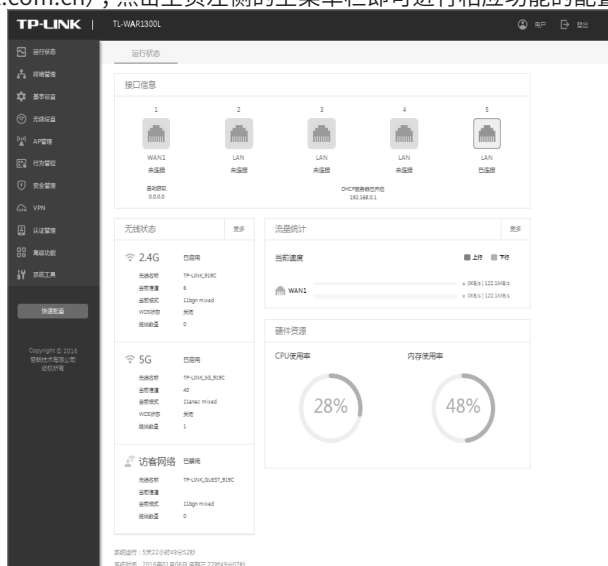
.com.cn)，点击主页左侧的主菜单栏即可进行相应功能的配置

TP-LINK | TL-WAR1300L

用户 登出

运行状态
网络管理
基本设置
无线设置
AP管理
行为管控
安全管理
VPN
认证管理
高级功能
系统工具

快速配置

Copyright © 2016
普联技术有限公司
版权所有

运行状态

接口信息

1
WAN1
未连接
自动获取
0.0.0.0

2
LAN
未连接

3
LAN
未连接

4
LAN
未连接

5
LAN
已连接

DHCP服务器已开启
192.168.0.1

无线状态 更多

2.4G 已启用
无线名称 TP-LINK_919C
当前信道 6
当前模式 11bgn mixed
WDS状态 关闭
终端数量 0

5G 已启用
无线名称 TP-LINK_5G_919C
当前信道 40
当前模式 11anac mixed
WDS状态 关闭
终端数量 1

访客网络 已启用
无线名称 TP-LINK_GUEST_919C
当前信道
当前模式 11bgn mixed
终端数量 0

流量统计 更多

当前速度
上行 下行

WAN1
0KB/s | 122.1MB/s
0KB/s | 122.1MB/s

硬件资源

CPU使用率
28%

内存使用率
48%

系统运行：5天22小时49分52秒
系统时间：2016年01月08日 星期五 22时49分07秒